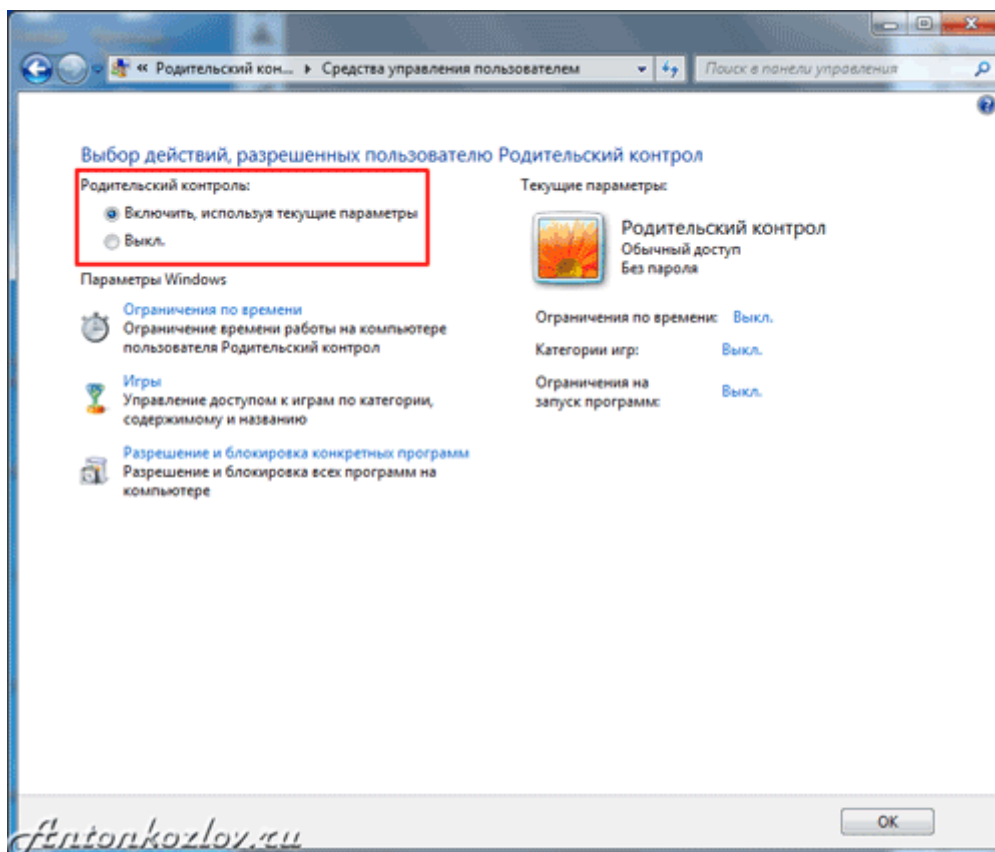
« Родительский кон... ▸ Средства управления пользователем

Поиск в панели управления

Выбор действий, разрешенных пользователю Родительский контрол

Родительский контроль:

Включить, используя текущие параметры

Выкл.

Параметры Windows

Ограничения по времени
Ограничение времени работы на компьютере пользователя Родительский контрол

Игры
Управление доступом к играм по категории, содержимому и названию

Разрешение и блокировка конкретных программ
Разрешение и блокировка всех программ на компьютере

Текущие параметры:

Родительский контрол
Обычный доступ
Без пароля

Ограничения по времени: Выкл.

Категории игр: Выкл.

Ограничения на запуск программ: Выкл.

OK

Antonkozlov.ru